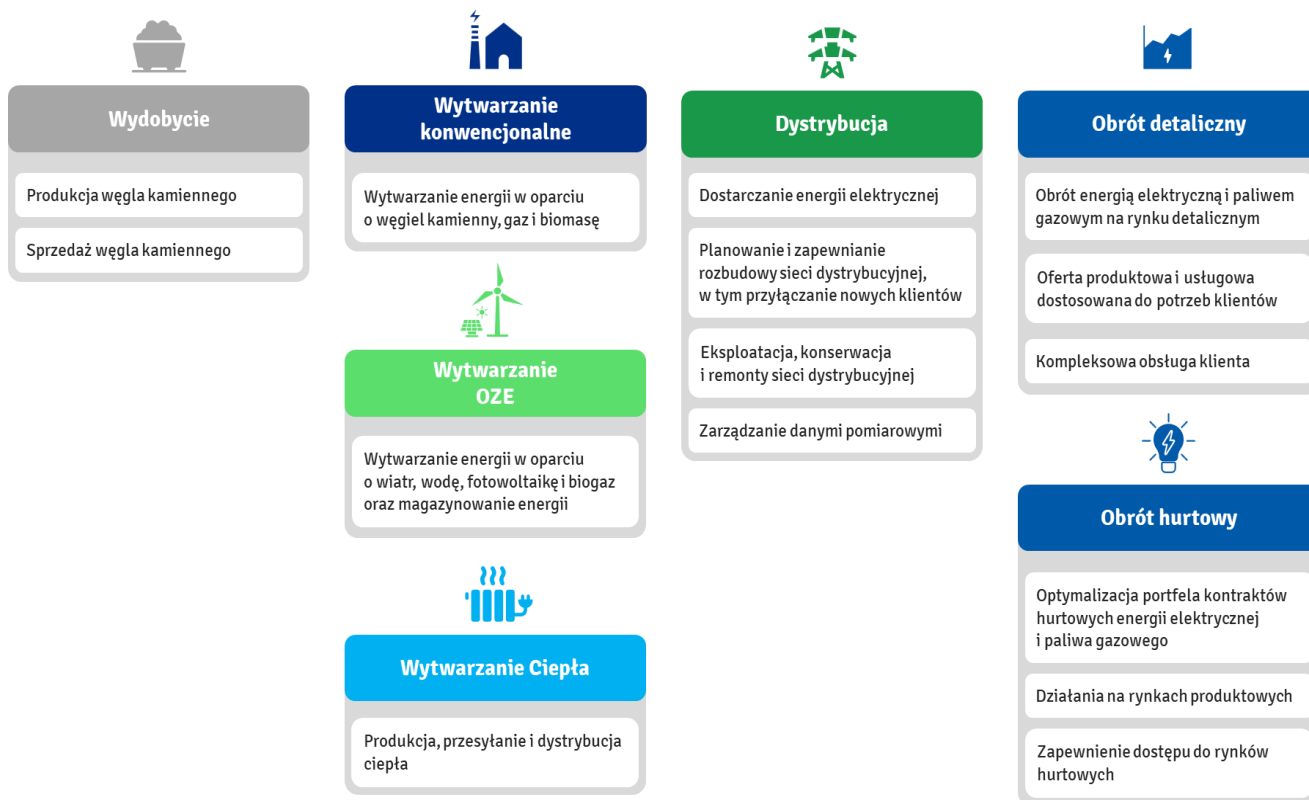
Wydobycie

Produkcja węgla kamiennego

Sprzedaż węgla kamiennego

Wytwarzanie konwencjonalne

Wytwarzanie energii w oparciu o węgiel kamienny, gaz i biomasę

Wytwarzanie OZE

Wytwarzanie energii w oparciu o wiatr, wodę, fotowoltaikę i biogaz oraz magazynowanie energii

Wytwarzanie Ciepła

Produkcja, przesyłanie i dystrybucja ciepła

Dystrybucja

Dostarczanie energii elektrycznej

Planowanie i zapewnianie rozbudowy sieci dystrybucyjnej, w tym przyłączanie nowych klientów

Eksploatacja, konserwacja i remonty sieci dystrybucyjnej

Zarządzanie danymi pomiarowymi

Obrót detaliczny

Obrót energią elektryczną i paliwem gazowym na rynku detalicznym

Oferta produktowa i usługowa dostosowana do potrzeb klientów

Kompleksowa obsługa klienta

Obrót hurtowy

Optymalizacja portfela kontraktów hurtowych energii elektrycznej i paliwa gazowego

Działania na rynkach produktowych

Zapewnienie dostępu do rynków hurtowych